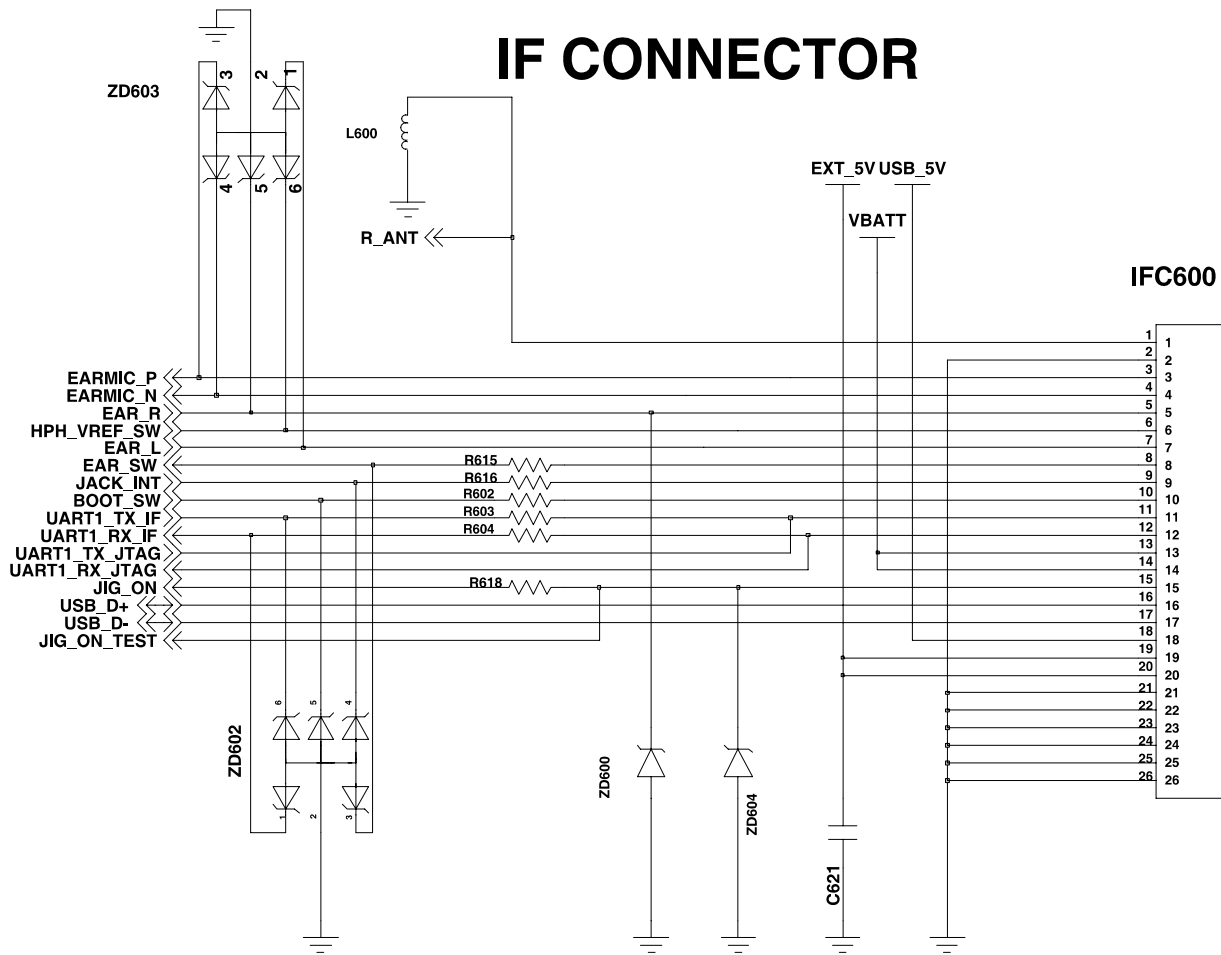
IF CONNECTOR

ZD603
3 2 1
4 5 6

L600

R_ANT

EXT_5V USB_5V

VBATT

IFC600

EARMIC_P
EARMIC_N
EAR_R
HPH_VREF_SW
EAR_L
EAR_SW
JACK_INT
BOOT_SW
UART1_TX_IF
UART1_RX_IF
UART1_TX_JTAG
UART1_RX_JTAG
JIG_ON
USB_D+
USB_D-
JIG_ON_TEST

R615
R616
R602
R603
R604
R618

1 1
2 2
3 3
4 4
5 5
6 6
7 7
8 8
9 9
10 10
11 11
12 12
13 13
14 14
15 15
16 16
17 17
18 18
19 19
20 20
21 21
22 22
23 23
24 24
25 25
26 26

ZD602
6 5 4
1 2 3

ZD600

ZD604

C621